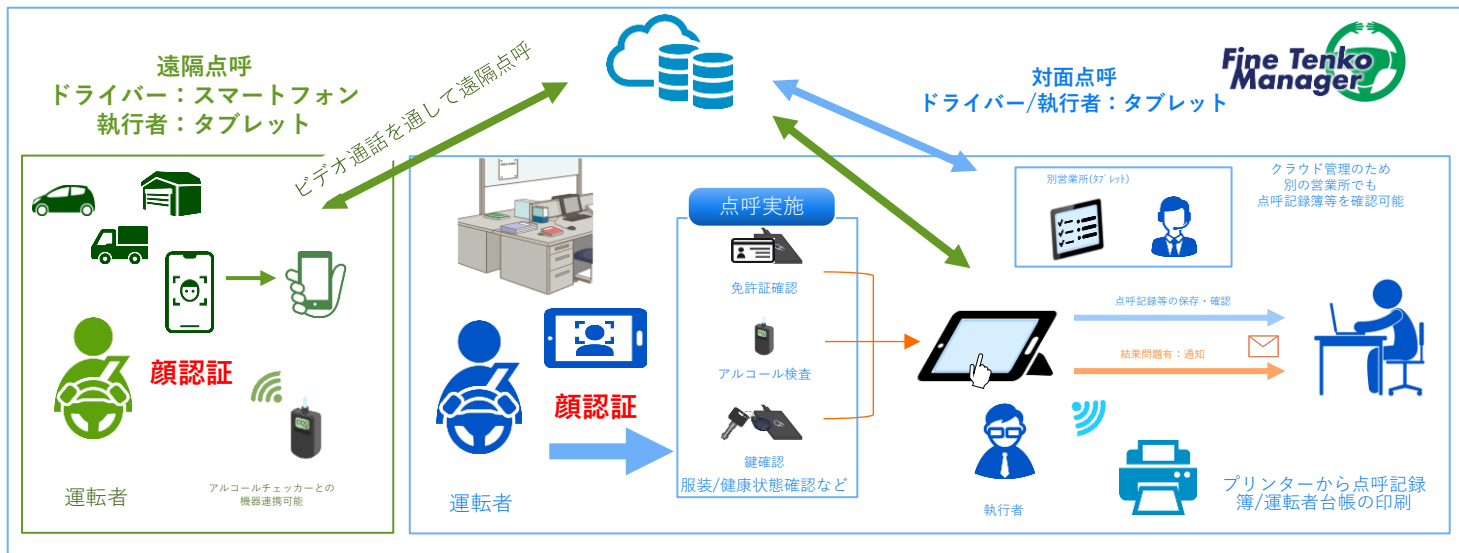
遠隔点呼
ドライバー：スマートフォン
執行者：タブレット

ビデオ通話を通して遠隔点呼

Fine Tenko Manager

対面点呼
ドライバー/執行者：タブレット

顔認証

運転者

アルコールチェッカーとの機器連携可能

点呼実施

免許証確認

アルコール検査

鍵確認

服装/健康状態確認など

顔認証

運転者

別営業所(タブレット)

クラウド管理のため
別の営業所でも
点呼記録簿等を確認可能

点呼記録等の保存・確認

結果問題有：通知

執行者

プリンターから点呼記録簿/運転者台帳の印刷